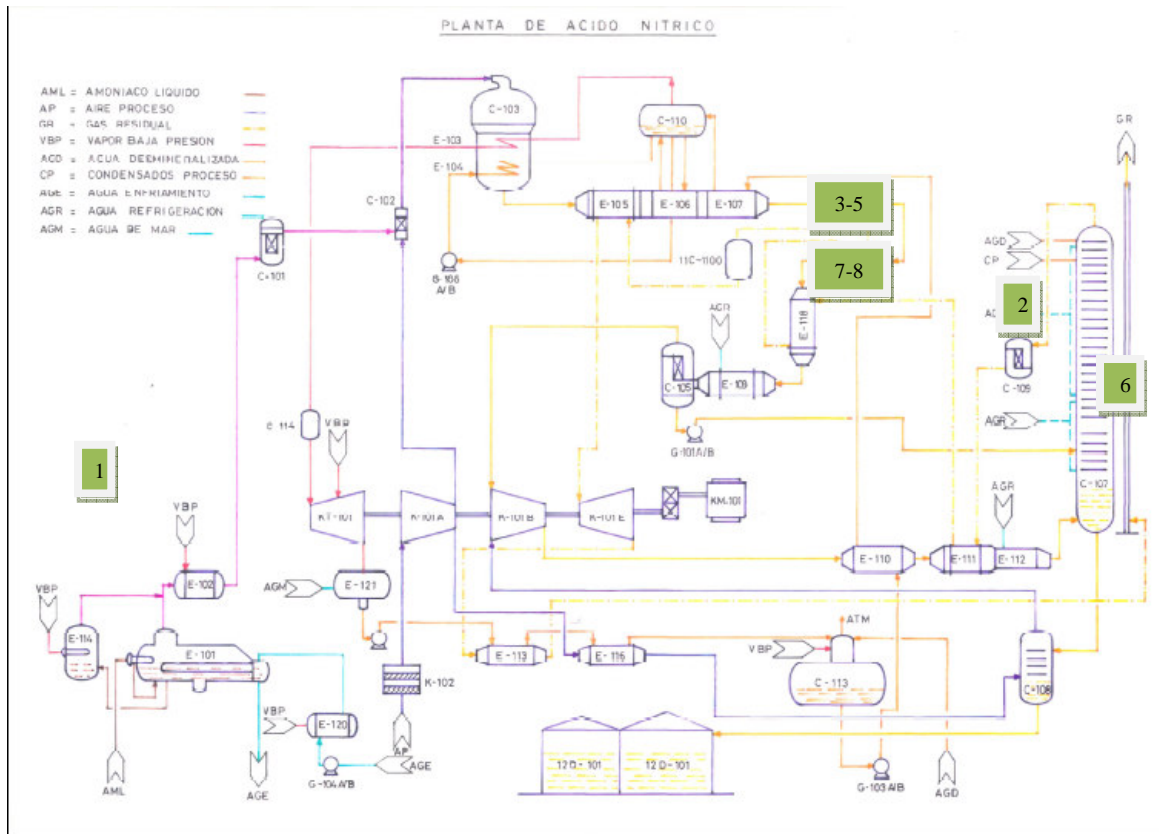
PLANTA DE ACIDO NITRICO

AML = AMONIACO LIQUIDO
AP = AIRE PROCESO
GR = GAS RESIDUAL
VBP = VAPOR BAJA PRESION
ACD = ACUA DEEMINERALIZADA
CP = CONDENSADOS PROCESO
AGE = AGUA ENFRIAMIENTO
AGR = AGUA REFRIGERACION
AGM = AGUA DE MAR

C-103
C-110
E-103
E-104
C-102
E-105
E-106
E-107
3-5
GR
AGD
CP
C-101
G-106 A/B
11C-1100
7-8
2
AGR
E-118
AD
C-105
E-109
C-109
6
E 114
VBP
G-101A/B
AGR
1
KT-101
K-101A
K-101B
K-101E
KM-101
C-107
VBP
AGR
E-110
E-111
E-112
E-102
VBP
AGM
E-121
E-114
E-101
E-113
E-116
ATM
VBP
C-113
C-108
K-102
VBP
E-120
AP
12 D-101
12 D-101
AML
AGE
G-104 A/B
AGE
G-103 A/B
AGD